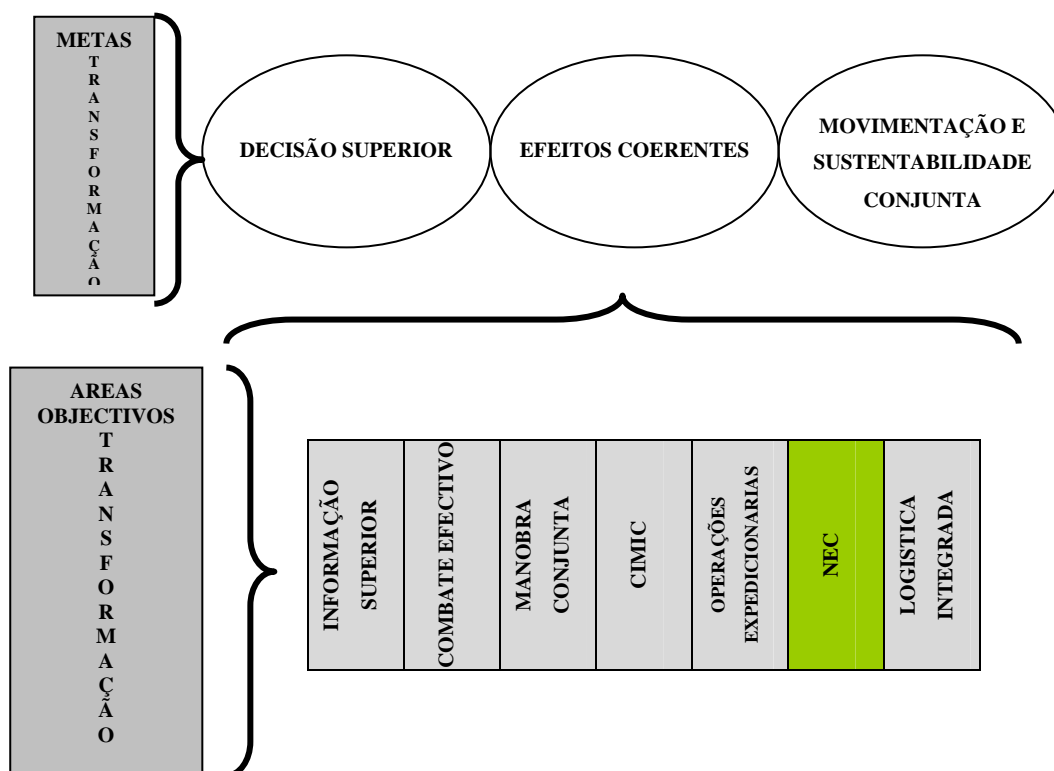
METAS TRANSFORMAÇÃO

DECISÃO SUPERIOR

EFEITOS COERENTES

MOVIMENTAÇÃO E SUSTENTABILIDADE CONJUNTA

AREAS OBJECTIVOS TRANSFORMAÇÃO

INFORMAÇÃO SUPERIOR

COMBATE EFECTIVO

MANOBRA CONJUNTA

CIMIC

OPERAÇÕES EXPEDICIONARIAS

NEC

LOGISTICA INTEGRADA